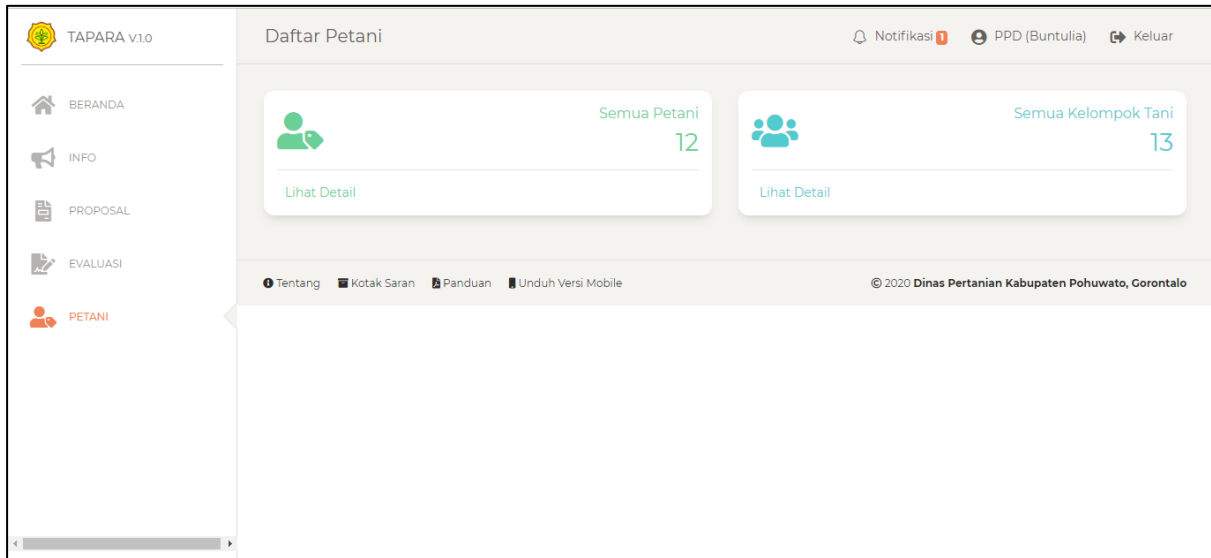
TAPARA V.1.0

BERANDA

INFO

PROPOSAL

EVALUASI

PETANI

Daftar Petani

Notifikasi 1 PPD (Buntulia) Keluar

Semua Petani
12

Lihat Detail

Semua Kelompok Tani
13

Lihat Detail

Tentang Kotak Saran Panduan Unduh Versi Mobile

© 2020 Dinas Pertanian Kabupaten Pohuwato, Gorontalo